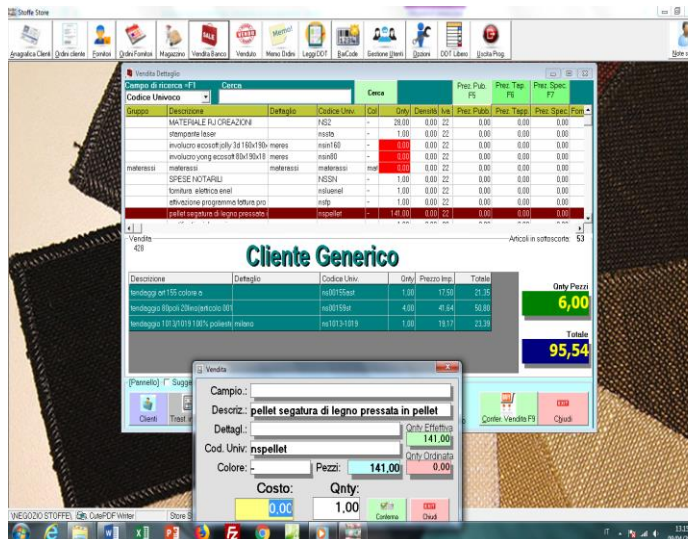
Stoffe Store

Anagrafica Clienti | Ordini cliente | Fornitori | Ordini Fornitori | Magazzino | Vendita Banco | Venduto | Memo Ordini | Leggi DDT | BarCode | Gestione Utenti | Opzioni | DDT Libero | Uscita Prog.

Vendita Dettaglio

Campo di ricerca =F1 | Cerca
Codice Univoco | Cerca

Prez. Pub. F5 | Prez. Tap F6 | Prez. Spec. F7

| Gruppo | Descrizione | Dettaglio | Codice Univ. | Col | Qnty | Densita | Iva | Prez. Pubb. | Prez. Tapp. | Prez. Spec. | Forn |
|---|---|---|---|---|---|---|---|---|---|---|---|
| | MATERIALE RJ CREAZIONI | | NS2 | - | 29,00 | 0,00 | 22 | 0,00 | 0,00 | 0,00 | |
| | stampante laser | | nssta | - | 1,00 | 0,00 | 22 | 0,00 | 0,00 | 0,00 | |
| | involucro ecosoft jolly 3d 160x190x | meres | nsin160 | - | 0,00 | 0,00 | 22 | 0,00 | 0,00 | 0,00 | |
| | involucro yong ecosoft 80x180 | meres | nsin80 | - | 0,00 | 0,00 | 22 | 0,00 | 0,00 | 0,00 | |
| materassi | materassi | materassi | materassi | mat | 0,00 | 0,00 | 22 | 0,00 | 0,00 | 0,00 | |
| | SPESE NOTARILI | | NSSN | - | 1,00 | 0,00 | 22 | 0,00 | 0,00 | 0,00 | |
| | fornitura elettrica enel | | nsluenel | - | 1,00 | 0,00 | 22 | 0,00 | 0,00 | 0,00 | |
| | attivazione programma fattura pro | | nsfp | - | 1,00 | 0,00 | 22 | 0,00 | 0,00 | 0,00 | |
| | pellet segatura di legno pressata i | | nspellet | - | 141,00 | 0,00 | 22 | 0,00 | 0,00 | 0,00 | |

Vendita
428

Cliente Generico

Articoli in sottoscorta: 53

| Descrizione | Dettaglio | Codice Univ. | Qnty | Prezzo Imp. | Totale |
|---|---|---|---|---|---|
| tendaggi art 155 colore a | | ns00155ast | 1,00 | 17,50 | 21,35 |
| tendaggio 80poli 20lino/articolo 001 | | ns00159ast | 4,00 | 41,64 | 50,80 |
| tendaggio 1013/1019 100% poliesti | milano | ns1013-1019 | 1,00 | 19,17 | 23,39 |

Qnty Pezzi
6,00

Totale
95,54

[Pannello] Sugge

Clienti | Trasf.

Confer. Vendita F9 | Chiudi

Vendita

Campio.:
Descriz.: pellet segatura di legno pressata in pellet
Dettagl.:
Qnty Effettiva 141,00
Cod. Univ: nspellet
Qnty Ordinata
Colore: - | Pezzi: 141,00 | 0,00
Costo: 0,00
Qnty: 1,00
Conferma | Chiudi

NEGOZIO STOFFE | CutePDF Writer | Store S

IT 13:15